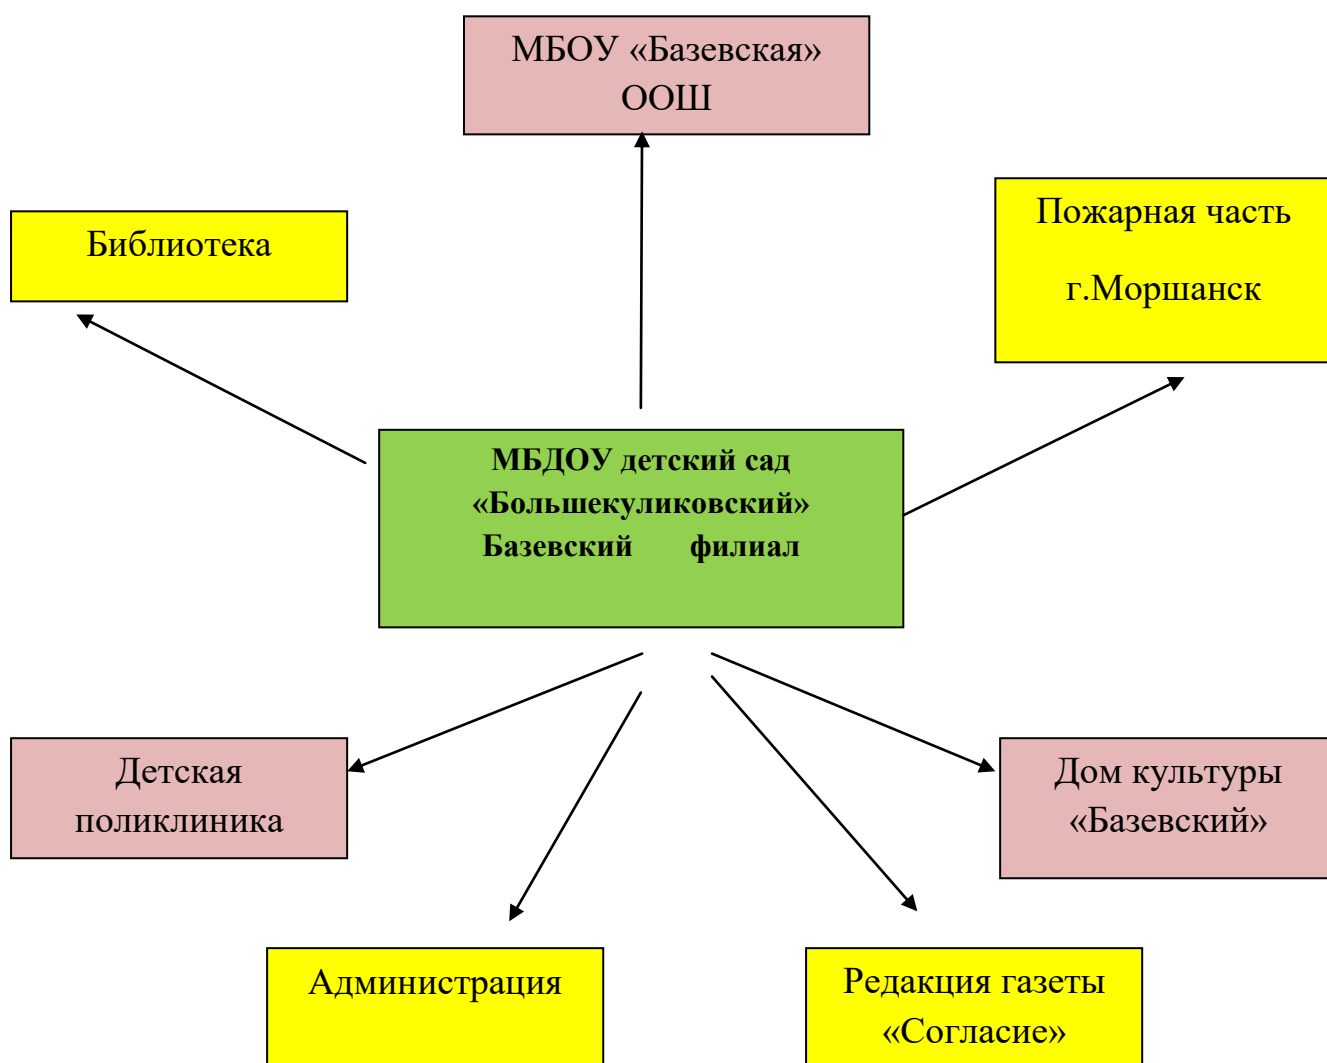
МБОУ «Базевская» ООШ

Библиотека

Пожарная часть

г.Моршанск

МБДОУ детский сад «Большекуликовский» Базевский филиал

Детская поликлиника

Дом культуры «Базевский»

Администрация

Редакция газеты «Согласие»